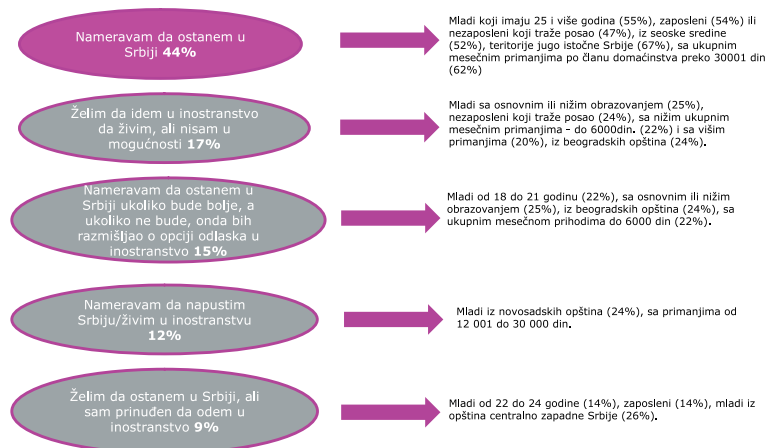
Nameravam da ostanem u Srbiji **44%**

Mladi koji imaju 25 i više godina (55%), zaposleni (54%) ili nezaposleni koji traže posao (47%), iz seoske sredine (52%), teritorije jugo istočne Srbije (67%), sa ukupnim mesečnim primanjima po članu domaćinstva preko 30001 din (62%)

Želim da idem u inostranstvo da živim, ali nisam u mogućnosti **17%**

Mladi sa osnovnim ili nižim obrazovanjem (25%), nezaposleni koji traže posao (24%), sa nižim ukupnim mesečnim primanjima - do 6000din. (22%) i sa višim primanjima (20%), iz beogradskih opština (24%).

Nameravam da ostanem u Srbiji ukoliko bude bolje, a ukoliko ne bude, onda bih razmišljao o opciji odlaska u inostranstvo **15%**

Mladi od 18 do 21 godinu (22%), sa osnovnim ili nižim obrazovanjem (25%), iz beogradskih opština (24%), sa ukupnim mesečnom prihodima do 6000 din (22%).

Nameravam da napustim Srbiju/živim u inostranstvu **12%**

Mladi iz novosadskih opština (24%), sa primanjima od 12 001 do 30 000 din.

Želim da ostanem u Srbiji, ali sam prinuđen da odem u inostranstvo **9%**

Mladi od 22 do 24 godine (14%), zaposleni (14%), mladi iz opština centralno zapadne Srbije (26%).